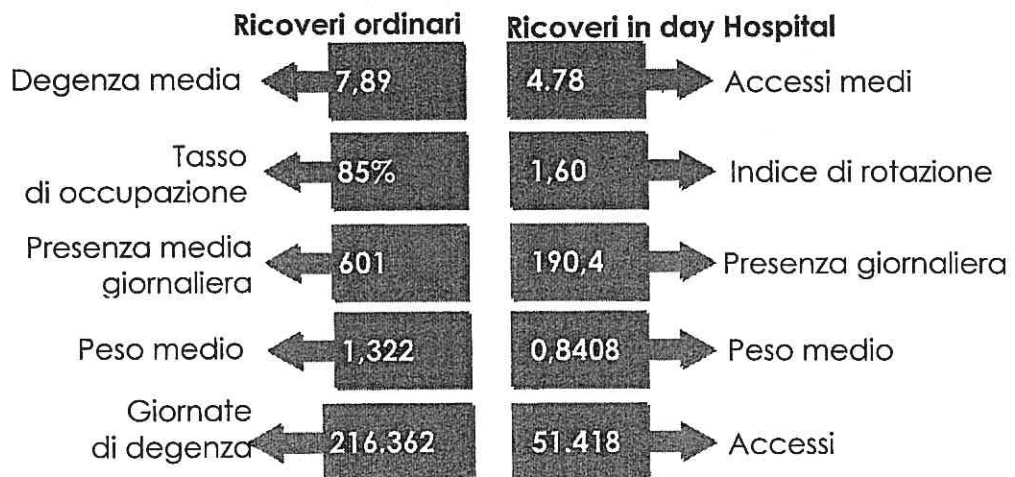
Ricoveri ordinari

Ricoveri in day Hospital

Degenza media 7,89

4.78 Accessi medi

Tasso di occupazione 85%

1,60 Indice di rotazione

Presenza media giornaliera 601

190,4 Presenza giornaliera

Peso medio 1,322

0,8408 Peso medio

Giornate di degenza 216.362

51.418 Accessi